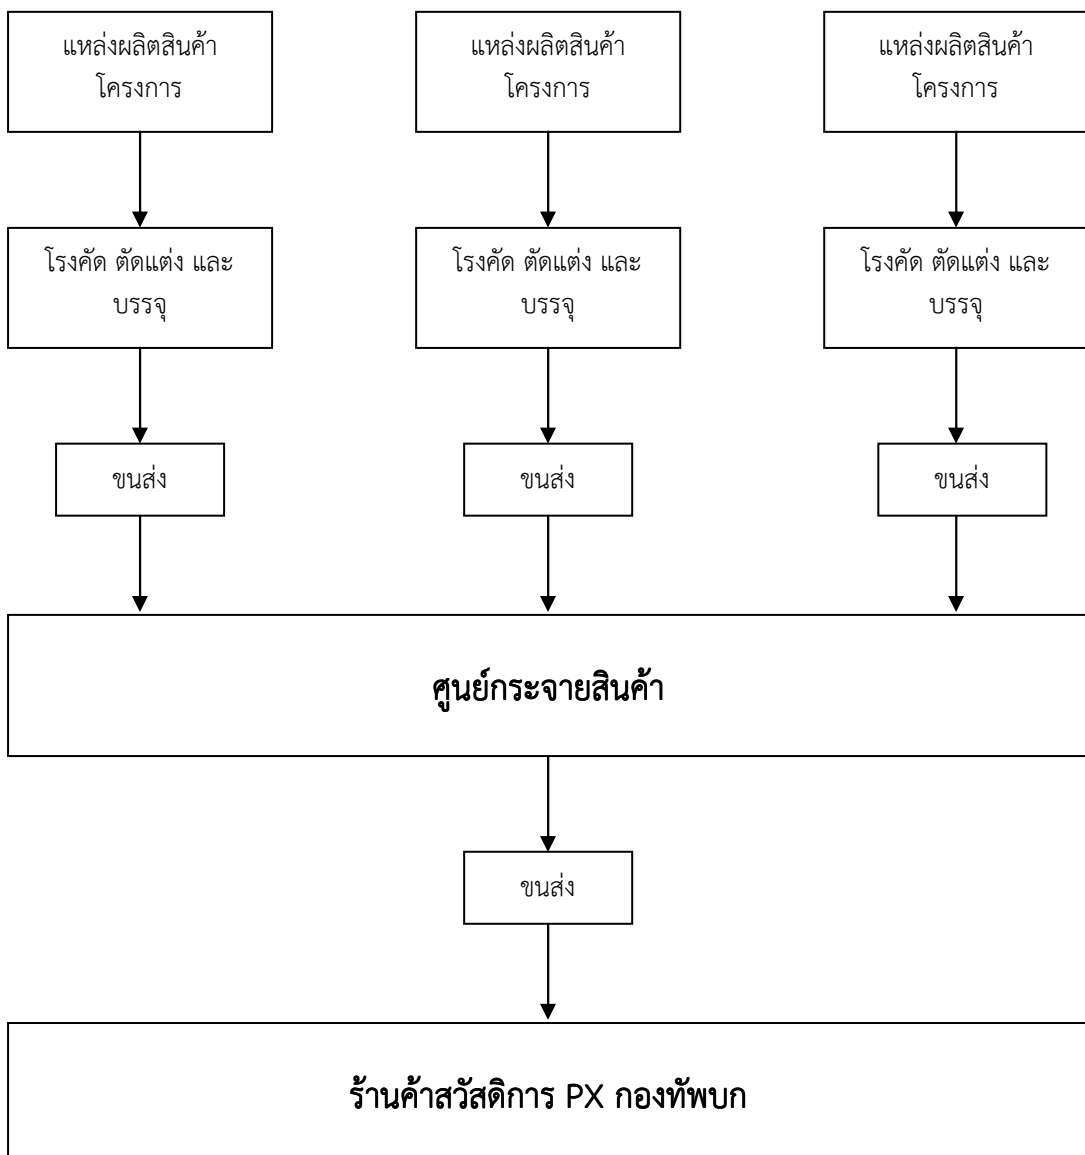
แหล่งผลิตสินค้าโครงการ

แหล่งผลิตสินค้าโครงการ

แหล่งผลิตสินค้าโครงการ

โรงคัด ตัดแต่ง และบรรจุ

โรงคัด ตัดแต่ง และบรรจุ

โรงคัด ตัดแต่ง และบรรจุ

ขนส่ง

ขนส่ง

ขนส่ง

ศูนย์กระจายสินค้า

ขนส่ง

ร้านค้าสวัสดิการ PX กองทัพบก